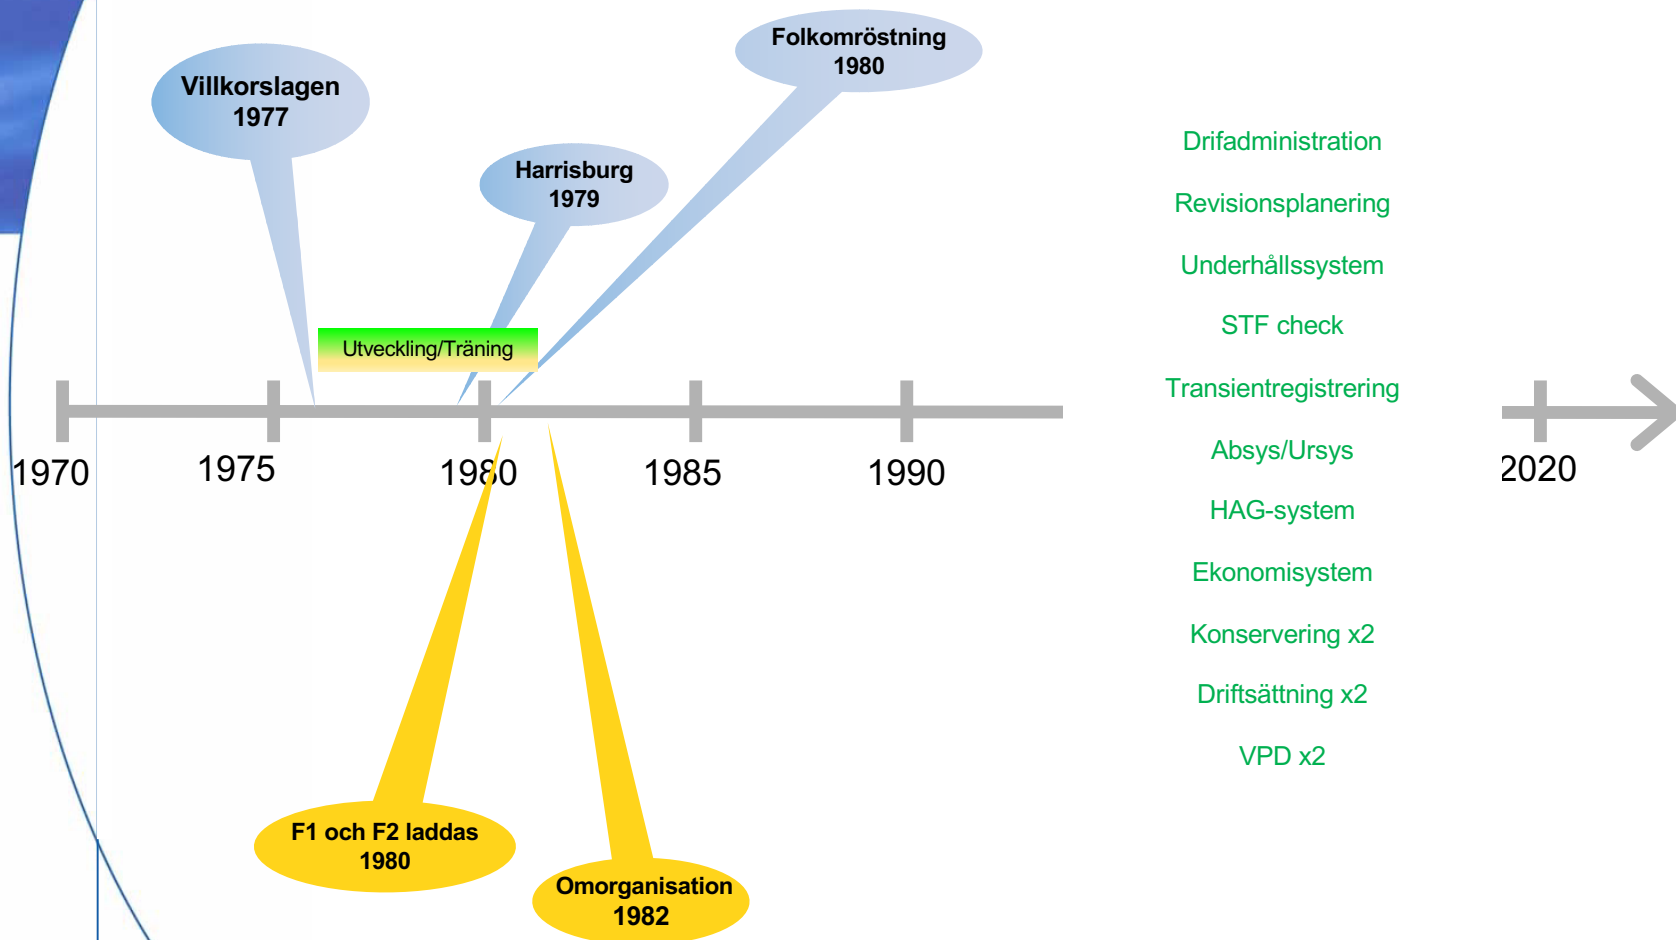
Folkomröstning
1980

Villkorslagen
1977

Harrisburg
1979

Utveckling/Träning

1970

1975

1980

1985

1990

F1 och F2 laddas
1980

Omorganisation
1982

Drifadministration

Revisionsplanering

Underhållssystem

STF check

Transientregistrering

Absys/Ursys

HAG-system

Ekonomisystem

Konservering x2

Driftsättning x2

VPD x2

2020